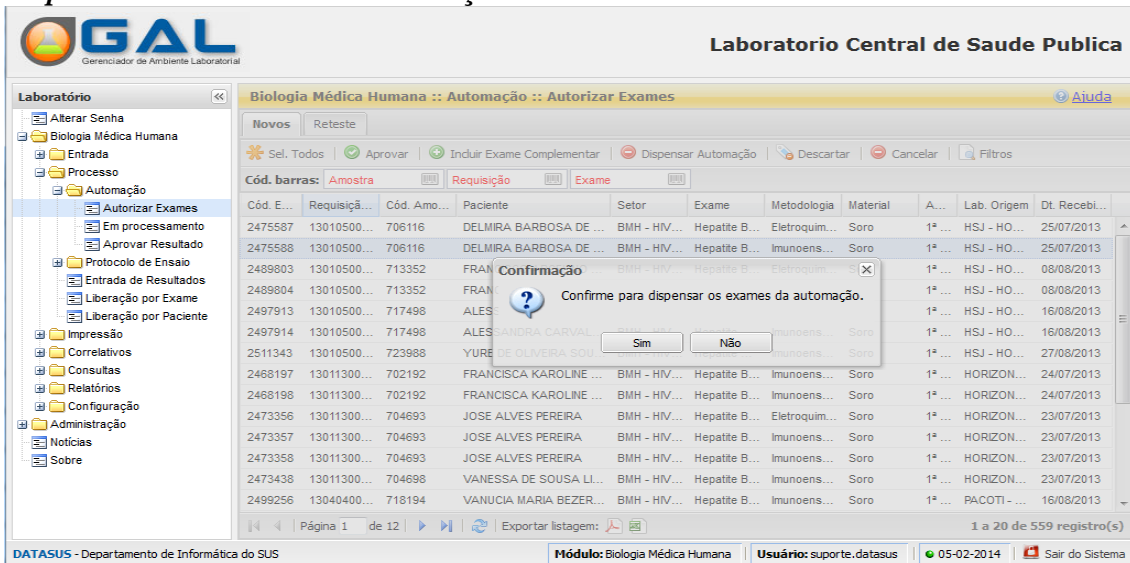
GAL
Gerenciador de Ambiente Laboratorial

Laboratorio Central de Saude Publica

Laboratório

Alterar Senha
Biologia Médica Humana
Entrada
Processo
Automação
Autorizar Exames
Em processamento
Aprovar Resultado
Protocolo de Ensaio
Entrada de Resultados
Liberação por Exame
Liberação por Paciente
Impressão
Correlativos
Consultas
Relatórios
Configuração
Administração
Notícias
Sobre

Biologia Médica Humana :: Automação :: Autorizar Exames

Ajuda

Novos | Reteste

Sel. Todos | Aprovar | Incluir Exame Complementar | Dispensar Automação | Descartar | Cancelar | Filtros

Cód. barras: Amostra | Requisição | Exame

| Cód. E... | Requisiçã... | Cód. Amo... | Paciente | Setor | Exame | Metodologia | Material | A... | Lab. Origem | Dt. Recebi... |
|---|---|---|---|---|---|---|---|---|---|---|
| 2475587 | 13010500... | 706116 | DELMIRA BARBOSA DE ... | BMH - HIV... | Hepatite B... | Eletroquim... | Soro | 1ª ... | HSJ - HO... | 25/07/2013 |
| 2475588 | 13010500... | 706116 | DELMIRA BARBOSA DE ... | BMH - HIV... | Hepatite B... | Imunoens... | Soro | 1ª ... | HSJ - HO... | 25/07/2013 |
| 2489803 | 13010500... | 713352 | FRAN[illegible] | BMH - HIV... | Hepatite B... | Imunoens... | S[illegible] | 1ª ... | HSJ - HO... | 08/08/2013 |
| 2489804 | 13010500... | 713352 | FRAN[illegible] | | | | | 1ª ... | HSJ - HO... | 08/08/2013 |
| 2497913 | 13010500... | 717498 | ALES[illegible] | | | | | 1ª ... | HSJ - HO... | 16/08/2013 |
| 2497914 | 13010500... | 717498 | ALESSANDRA CARVAL... | BMH - HIV... | Hepatite... | Imunoens... | Soro | 1ª ... | HSJ - HO... | 16/08/2013 |
| 2511343 | 13010500... | 723988 | YURE DE OLIVEIRA SOU... | | | | Soro | 1ª ... | HSJ - HO... | 27/08/2013 |
| 2468197 | 13011300... | 702192 | FRANCISCA KAROLINE ... | BMH - HIV... | Hepatite B... | Imunoens... | Soro | 1ª ... | HORIZON... | 24/07/2013 |
| 2468198 | 13011300... | 702192 | FRANCISCA KAROLINE ... | BMH - HIV... | Hepatite B... | Imunoens... | Soro | 1ª ... | HORIZON... | 24/07/2013 |
| 2473356 | 13011300... | 704693 | JOSE ALVES PEREIRA | BMH - HIV... | Hepatite B... | Eletroquim... | Soro | 1ª ... | HORIZON... | 23/07/2013 |
| 2473357 | 13011300... | 704693 | JOSE ALVES PEREIRA | BMH - HIV... | Hepatite B... | Imunoens... | Soro | 1ª ... | HORIZON... | 23/07/2013 |
| 2473358 | 13011300... | 704693 | JOSE ALVES PEREIRA | BMH - HIV... | Hepatite B... | Imunoens... | Soro | 1ª ... | HORIZON... | 23/07/2013 |
| 2473438 | 13011300... | 704698 | VANESSA DE SOUSA LI... | BMH - HIV... | Hepatite B... | Imunoens... | Soro | 1ª ... | HORIZON... | 23/07/2013 |
| 2499256 | 13040400... | 718194 | VANUCIA MARIA BEZER... | BMH - HIV... | Hepatite B... | Imunoens... | Soro | 1ª ... | PACOTI - ... | 16/08/2013 |

Confirmação
Confirme para dispensar os exames da automação.
Sim | Não

Página 1 de 12 | Exportar listagem:
1 a 20 de 559 registro(s)

DATASUS - Departamento de Informática do SUS | Módulo: Biologia Médica Humana | Usuário: suporte.datasus | 05-02-2014 | Sair do Sistema